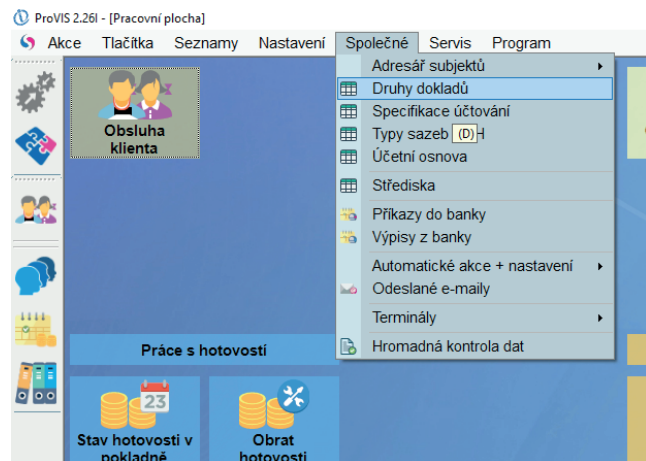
ProVIS 2.26l - [Pracovní plocha]

Akce Tlačítka Seznamy Nastavení Společné Servis Program

Obsluha klienta

Adresář subjektů
Druhy dokladů
Specifikace účtování
Typy sazeb (D) H
Účetní osnova
Střediska
Příkazy do banky
Výpisy z banky
Automatické akce + nastavení
Odeslané e-maily
Terminály
Hromadná kontrola dat

Práce s hotovostí

23

Stav hotovosti v pokladně

Obrat hotovosti